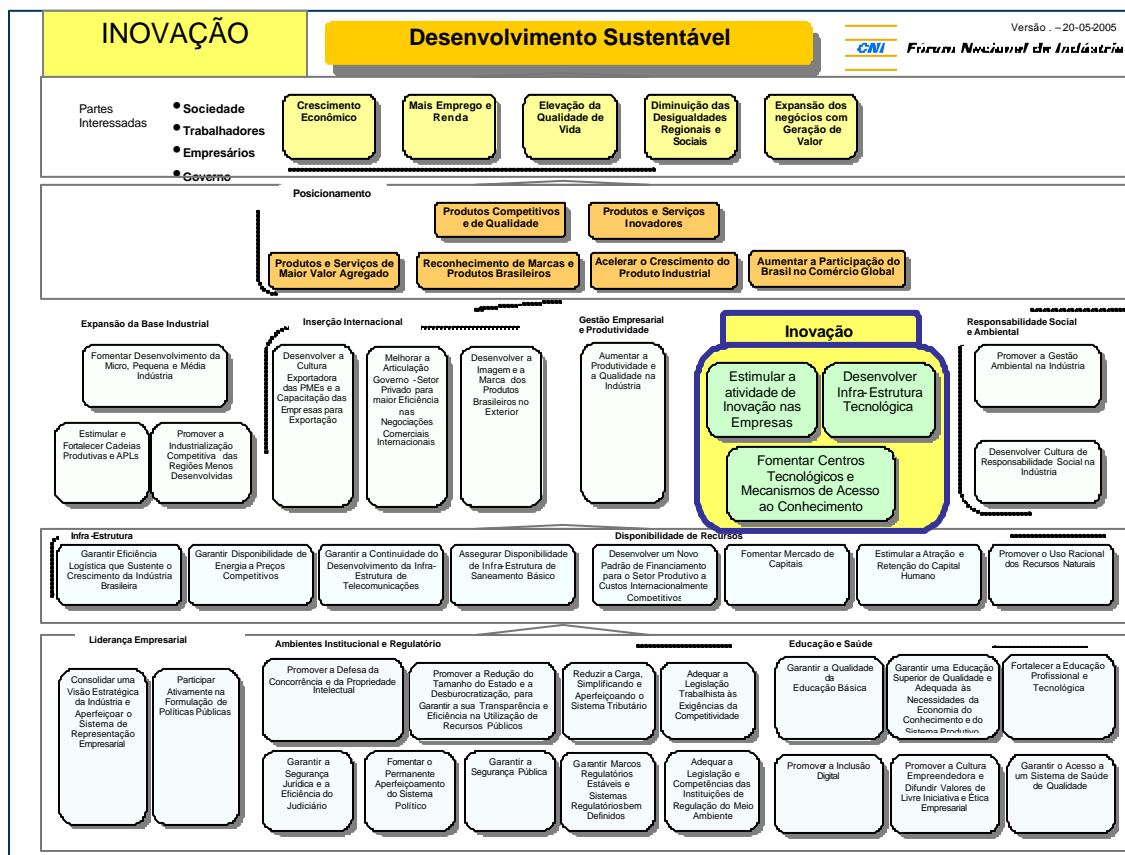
INOVAÇÃO

Desenvolvimento Sustentável

Versão . – 20-05-2005

CNI Fórum Nacional da Indústria

Partes Interessadas

• Sociedade
• Trabalhadores
• Empresários
• Governo

Crescimento Econômico

Mais Emprego e Renda

Elevação da Qualidade de Vida

Diminuição das Desigualdades Regionais e Sociais

Expansão dos negócios com Geração de Valor

Posicionamento

Produtos Competitivos e de Qualidade

Produtos e Serviços Inovadores

Produtos e Serviços de Maior Valor Agregado

Reconhecimento de Marcas e Produtos Brasileiros

Acelerar o Crescimento do Produto Industrial

Aumentar a Participação do Brasil no Comércio Global

Expansão da Base Industrial

Fomentar Desenvolvimento da Micro, Pequena e Média Indústria

Estimular e Fortalecer Cadeias Produtivas e APLs

Promover a Industrialização Competitiva das Regiões Menos Desenvolvidas

Inserção Internacional

Desenvolver a Cultura Exportadora das PMEs e a Capacitação das Empresas para Exportação

Melhorar a Articulação Governo - Setor Privado para maior Eficiência nas Negociações Comerciais Internacionais

Desenvolver a Imagem e a Marca dos Produtos Brasileiros no Exterior

Gestão Empresarial e Produtividade

Aumentar a Produtividade e a Qualidade na Indústria

Inovação

Estimular a atividade de Inovação nas Empresas

Desenvolver Infra-Estrutura Tecnológica

Fomentar Centros Tecnológicos e Mecanismos de Acesso ao Conhecimento

Responsabilidade Social e Ambiental

Promover a Gestão Ambiental na Indústria

Desenvolver Cultura de Responsabilidade Social na Indústria

Infra-Estrutura

Disponibilidade de Recursos

Garantir Eficiência Logística que Sustente o Crescimento da Indústria Brasileira

Garantir Disponibilidade de Energia a Preços Competitivos

Garantir a Continuidade do Desenvolvimento da Infra-Estrutura de Telecomunicações

Assegurar Disponibilidade de Infra-Estrutura de Saneamento Básico

Desenvolver um Novo Padrão de Financiamento para o Setor Produtivo a Custos Internacionalmente Competitivos

Fomentar Mercado de Capitais

Estimular a Atração e Retenção do Capital Humano

Promover o Uso Racional dos Recursos Naturais

Liderança Empresarial

Ambientes Institucional e Regulatório

Educação e Saúde

Consolidar uma Visão Estratégica da Indústria e Aperfeiçoar o Sistema de Representação Empresarial

Participar Ativamente na Formulação de Políticas Públicas

Promover a Defesa da Concorrência e da Propriedade Intelectual

Promover a Redução do Tamanho do Estado e a Desburocratização, para Garantir a sua Transparência e Eficiência na Utilização de Recursos Públicos

Reduzir a Carga, Simplificando e Aperfeiçoando o Sistema Tributário

Adequar a Legislação Trabalhista às Exigências da Competitividade

Garantir a Qualidade da Educação Básica

Garantir uma Educação Superior de Qualidade e Adequada às Necessidades da Economia do Conhecimento e do Sistema Produtivo

Fortalecer a Educação Profissional e Tecnológica

Garantir a Segurança Jurídica e a Eficiência do Judiciário

Fomentar o Permanente Aperfeiçoamento do Sistema Político

Garantir a Segurança Pública

Garantir Marcos Regulatórios Estáveis e Sistemas Regulatórios bem Definidos

Adequar a Legislação e Competências das Instituições de Regulação do Meio Ambiente

Promover a Inclusão Digital

Promover a Cultura Empreendedora e Difundir Valores de Livre Iniciativa e Ética Empresarial

Garantir o Acesso a um Sistema de Saúde de Qualidade